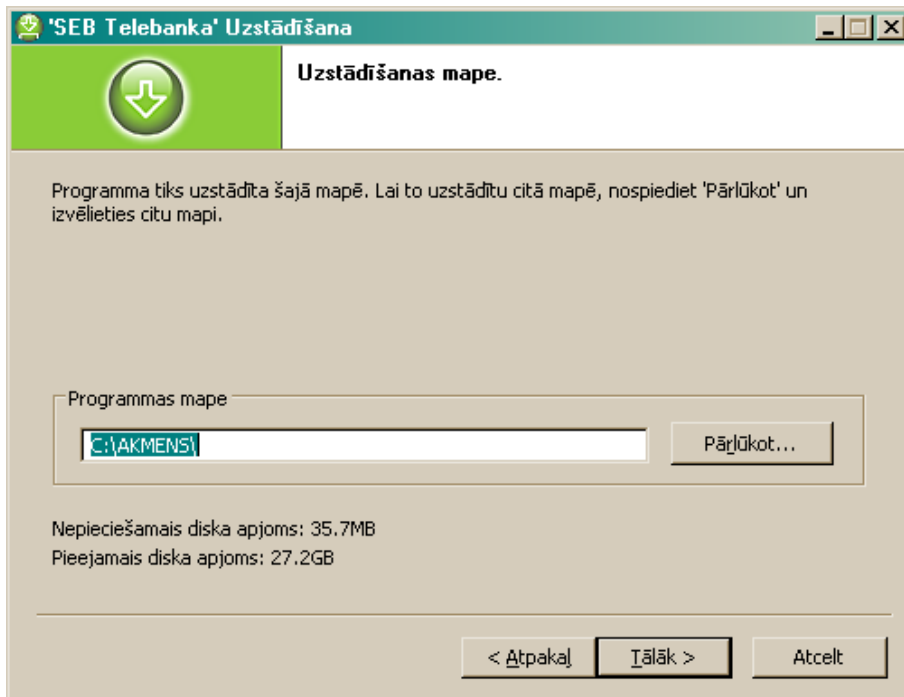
'SEB Telebanka' Uzstādīšana

Uzstādīšanas mape.

Programma tiks uzstādīta šajā mapē. Lai to uzstādītu citā mapē, nospiediet 'Pārlūkot' un izvēlieties citu mapi.

Programmas mape

C:\AKMENS\

Pārlūkot...

Nepieciešamais diska apjoms: 35.7MB
Pieejamais diska apjoms: 27.2GB

< Atpakaļ

Tālāk >

Atcelt